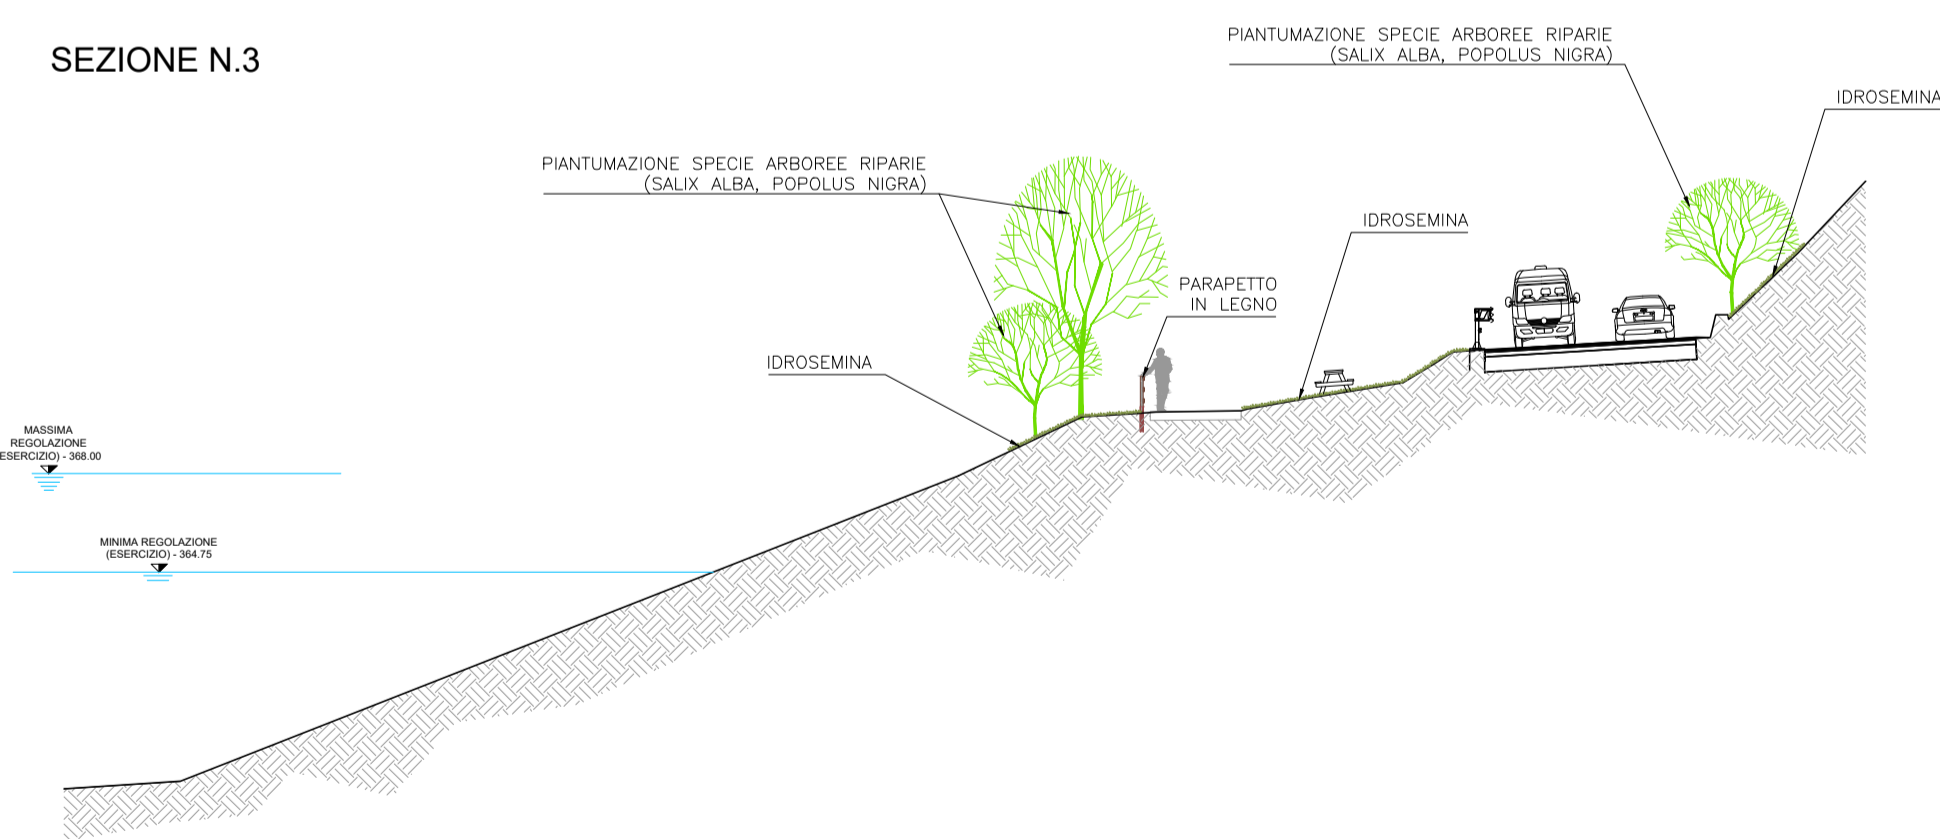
SEZIONE N.3

PIANTUMAZIONE SPECIE ARBOREE RIPARIE
(SALIX ALBA, POPOLUS NIGRA)

IDROSEMINA

PIANTUMAZIONE SPECIE ARBOREE RIPARIE
(SALIX ALBA, POPOLUS NIGRA)

IDROSEMINA

PARAPETTO
IN LEGNO

IDROSEMINA

MASSIMA
REGOLAZIONE
(ESERCIZIO) - 368.00

MINIMA REGOLAZIONE
(ESERCIZIO) - 364.75